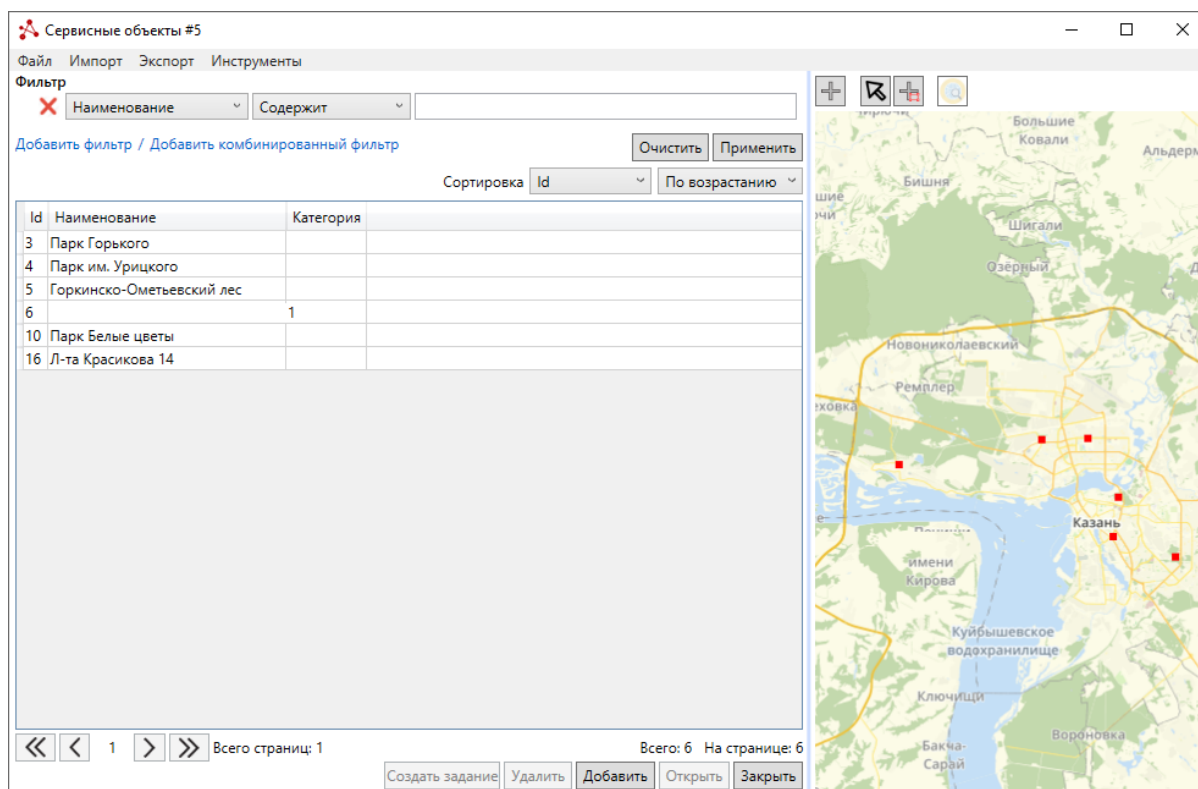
Сервисные объекты #5

Файл Импорт Экспорт Инструменты

Фильтр

Наименование Содержит

Добавить фильтр / Добавить комбинированный фильтр

Очистить Применить

Сортировка Id По возрастанию

| Id | Наименование | Категория |
|---|---|---|
| 3 | Парк Горького | |
| 4 | Парк им. Урицкого | |
| 5 | Горкинско-Ометьевский лес | |
| 6 | | 1 |
| 10 | Парк Белые цветы | |
| 16 | Л-та Красикова 14 | |

1 Всего страниц: 1

Всего: 6 На странице: 6

Создать задание Удалить Добавить Открыть Закрыть

Большие Ковали

Альдерм

Бишня

Шигали

Озёрный

Новониколаевский

Ремплер

Казань

имени Кирова

Куйбышевское водохранилище

Ключищи

Воронокова

Бакча-Сарай